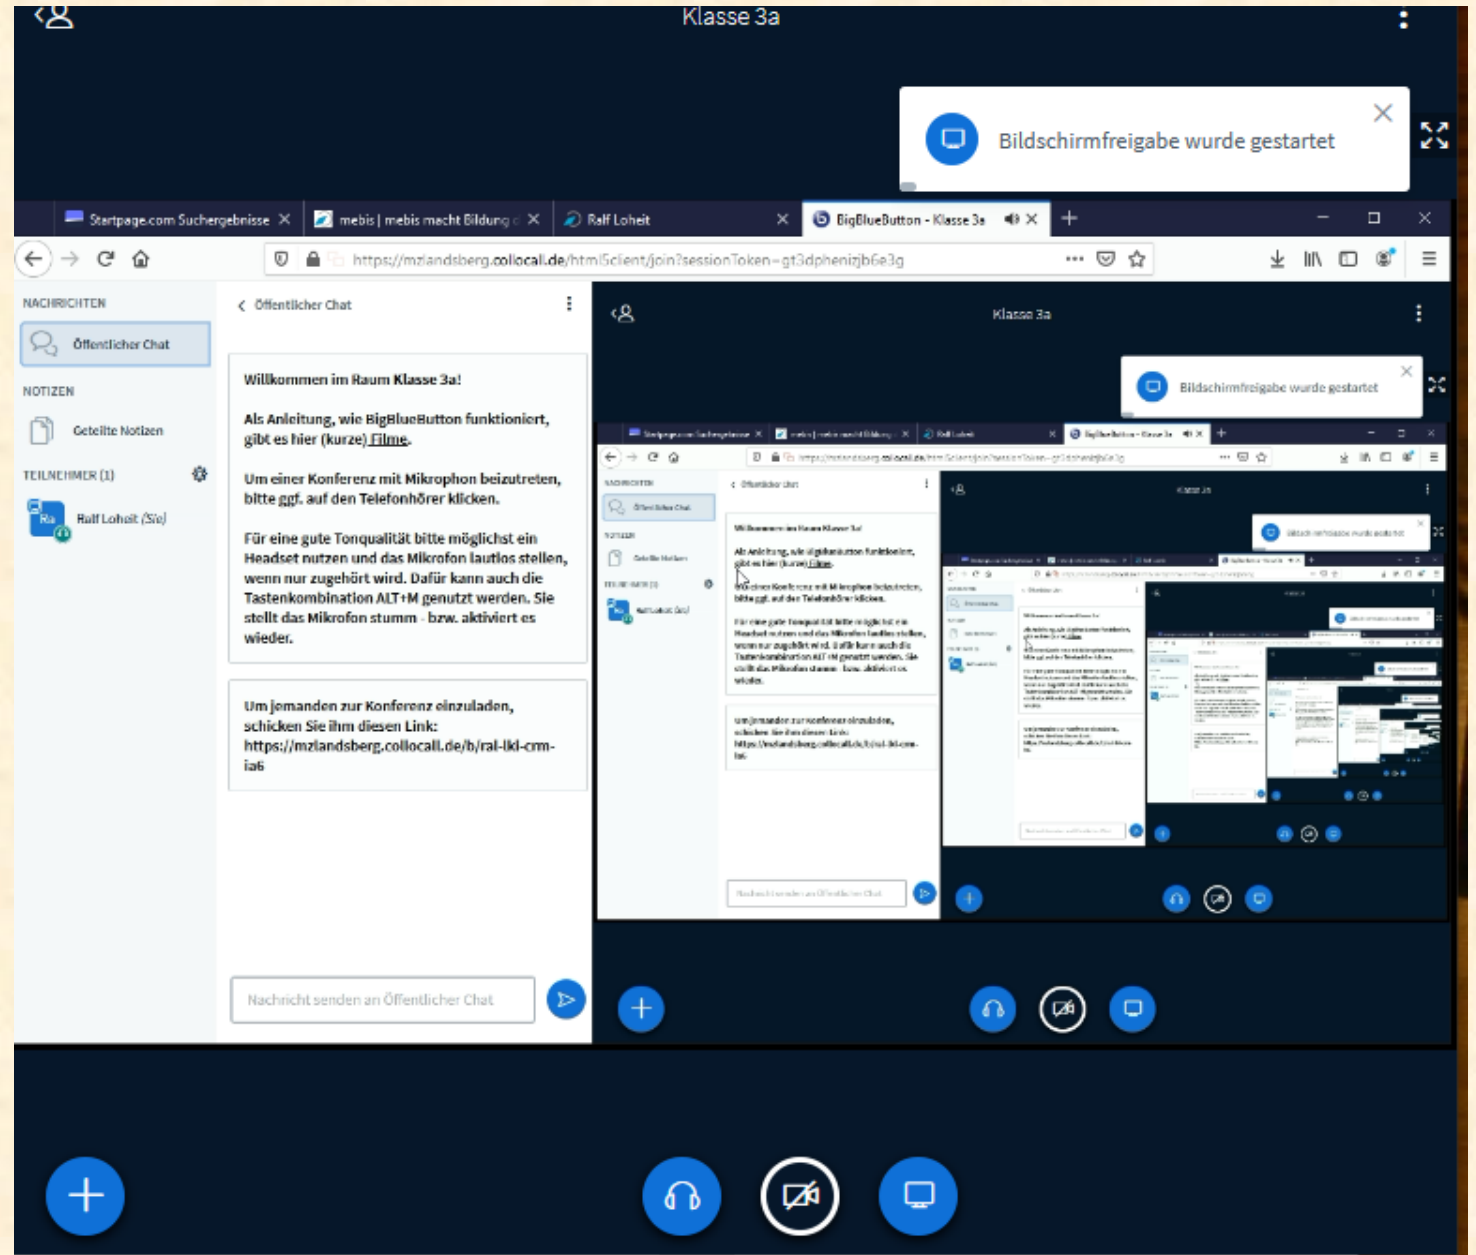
Klasse 3a

Bildschirmfreigabe wurde gestartet

Startpage.com Suchergebnisse | mebis | mebis macht Bildung | Ralf Loheit | BigBlueButton - Klasse 3a

https://mzlandsberg.collocall.de/html5client/join?sessionToken=gt3dphenizjb6e3g

NACHRICHTEN
Öffentlicher Chat
NOTIZEN
Geteilte Notizen
TEILNEHMER (1)
Ralf Loheit (Sie)

Öffentlicher Chat

Willkommen im Raum Klasse 3a!

Als Anleitung, wie BigBlueButton funktioniert, gibt es hier (kurze) Filme.

Um einer Konferenz mit Mikrophon beizutreten, bitte ggf. auf den Telefonhörer klicken.

Für eine gute Tonqualität bitte möglichst ein Headset nutzen und das Mikrofon lautlos stellen, wenn nur zugehört wird. Dafür kann auch die Tastenkombination ALT+M genutzt werden. Sie stellt das Mikrofon stumm - bzw. aktiviert es wieder.

Um jemanden zur Konferenz einzuladen, schicken Sie ihm diesen Link: https://mzlandsberg.collocall.de/b/ral-lkl-crm-ia6

Nachricht senden an Öffentlicher Chat

Klasse 3a

Bildschirmfreigabe wurde gestartet